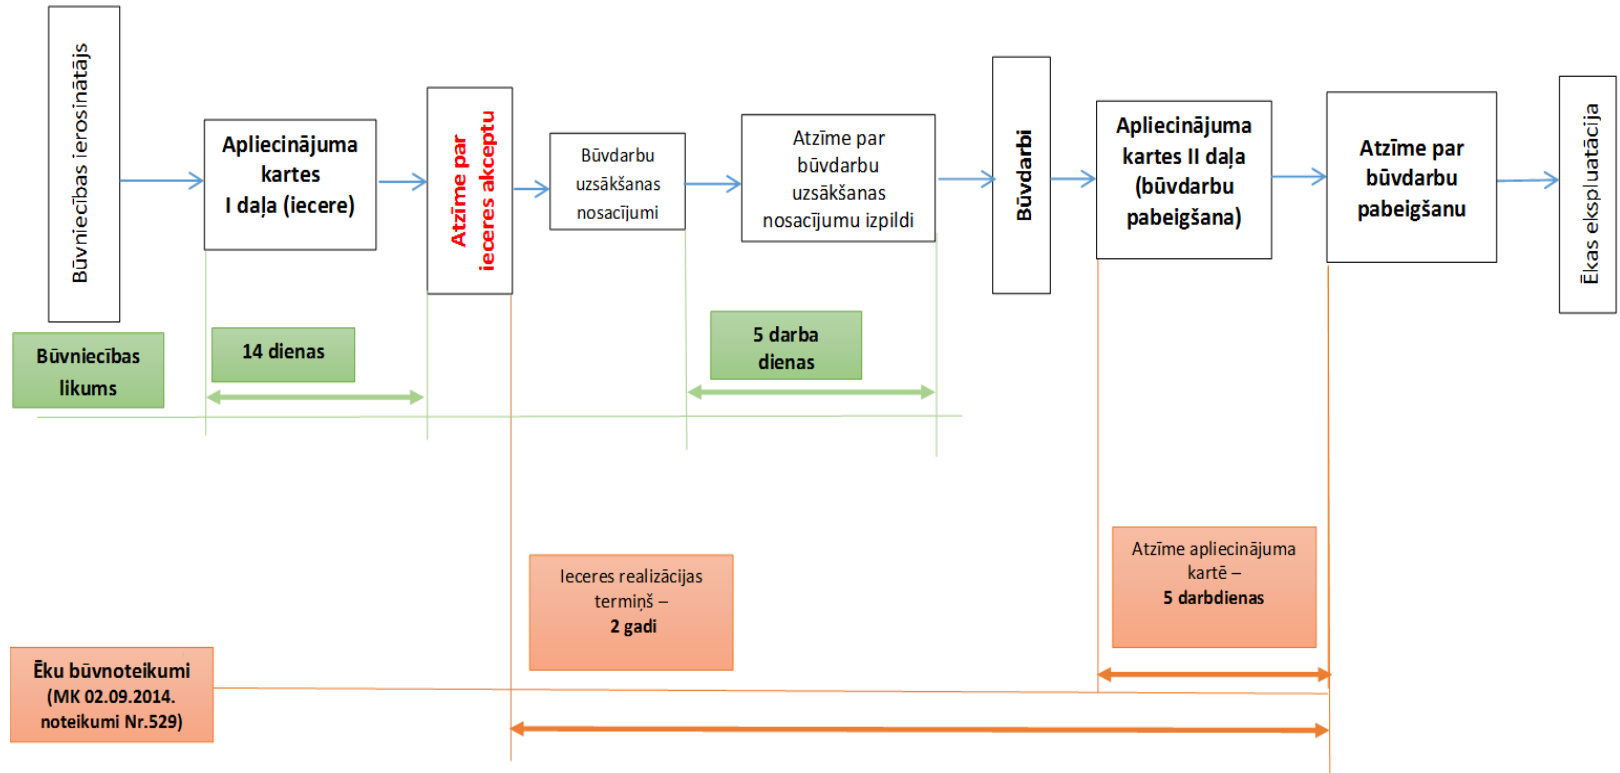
Būvniecības ierosinātājs

Apliecinājuma kartes I daļa (iecere)

Atzīme par ieceres akceptu

Būvdarbu uzsākšanas nosacījumi

Atzīme par būvdarbu uzsākšanas nosacījumu izpildi

Būvdarbi

Apliecinājuma kartes II daļa (būvdarbu pabeigšana)

Atzīme par būvdarbu pabeigšanu

Ēkas ekspluatācija

Būvniecības likums

14 dienas

5 darba dienas

Ieceres realizācijas termiņš – 2 gadi

Atzīme apliecinājuma kartē – 5 darbdienas

Ēku būvnoteikumi (MK 02.09.2014. noteikumi Nr.529)